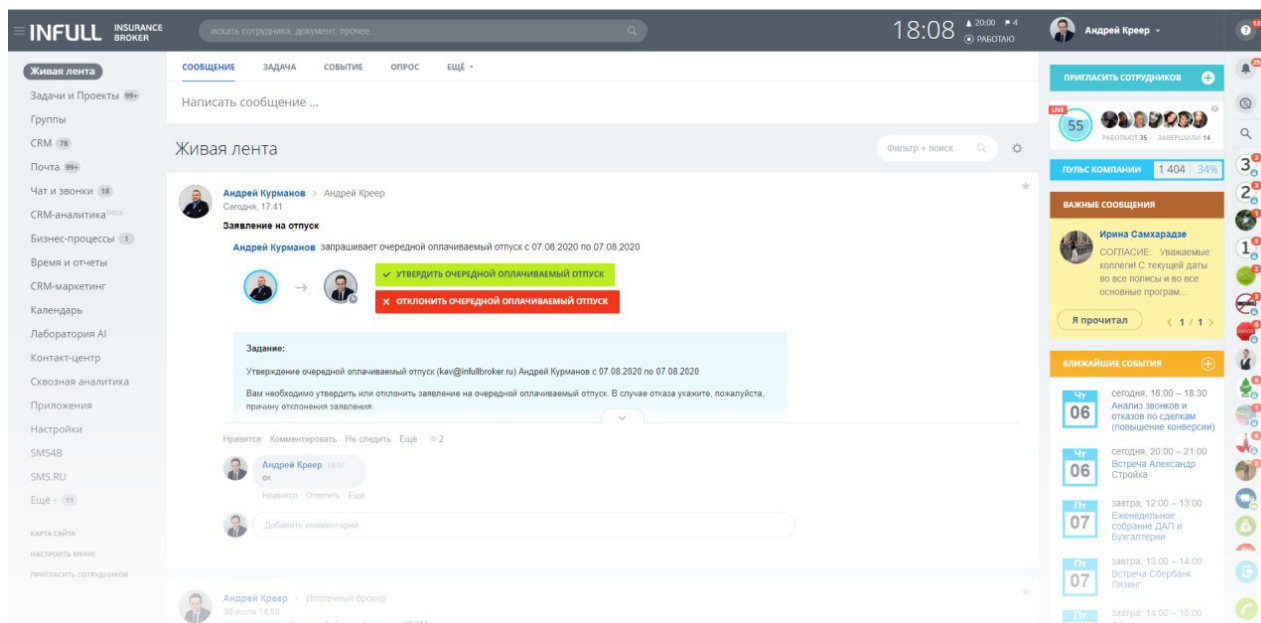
INFULL INSURANCE BROKER

искать сотрудника, документ, прочее...

18:08 20:00 4 РАБОТАЮ

Андрей Креер

Живая лента
Задачи и Проекты 99+
Группы
CRM 78
Почта 99+
Чат и звонки 18
CRM-аналитика beta
Бизнес-процессы 1
Время и отчеты
CRM-маркетинг
Календарь
Лаборатория AI
Контакт-центр
Сквозная аналитика
Приложения
Настройки
SMS4B
SMS.RU
Ещё 11

КАРТА САЙТА
НАСТРОИТЬ МЕНЮ
ПРИГЛАСИТЬ СОТРУДНИКОВ

СООБЩЕНИЕ ЗАДАЧА СОБЫТИЕ ОПРОС ЕЩЁ

Написать сообщение ...

Живая лента

Фильтр + поиск

Андрей Курманов > Андрей Креер
Сегодня, 17:41

Заявление на отпуск

Андрей Курманов запрашивает очередной оплачиваемый отпуск с 07.08.2020 по 07.08.2020

✓ УТВЕРДИТЬ ОЧЕРЕДНОЙ ОПЛАЧИВАЕМЫЙ ОТПУСК
× ОТКЛОНИТЬ ОЧЕРЕДНОЙ ОПЛАЧИВАЕМЫЙ ОТПУСК

Задание:

Утверждение очередной оплачиваемый отпуск (kav@infullbroker.ru) Андрей Курманов с 07.08.2020 по 07.08.2020

Вам необходимо утвердить или отклонить заявление на очередной оплачиваемый отпуск. В случае отказа укажите, пожалуйста, причину отклонения заявления.

Нравится Комментировать Не следить Ещё 2

Андрей Креер 18:07
ок
Нравится Ответить Ещё

Добавить комментарий

Андрей Креер > Ипотечный брокер
30 июля 14:08

ПРИГЛАСИТЬ СОТРУДНИКОВ

LIVE
55
РАБОТАЮТ 35 ЗАВЕРШИЛИ 14

ПУЛЬС КОМПАНИИ 1 404 34%

ВАЖНЫЕ СООБЩЕНИЯ

Ирина Самхарадзе
СОГЛАСИЕ: Уважаемые коллеги! С текущей даты во все полисы и во все основные програм...

Я прочитал
< 1 / 1 >

БЛИЖАЙШИЕ СОБЫТИЯ

Чт 06 сегодня, 18:00 – 18:30 Анализ звонков и отказов по сделкам (повышение конверсии)

Чт 06 сегодня, 20:00 – 21:00 Встреча Александр Стройка

Пт 07 завтра, 12:00 – 13:00 Еженедельное собрание ДАП и Бухгалтерии

Пт 07 завтра, 13:00 – 14:00 Встреча Сбербанк Лизинг

Пт завтра, 14:00 – 15:00